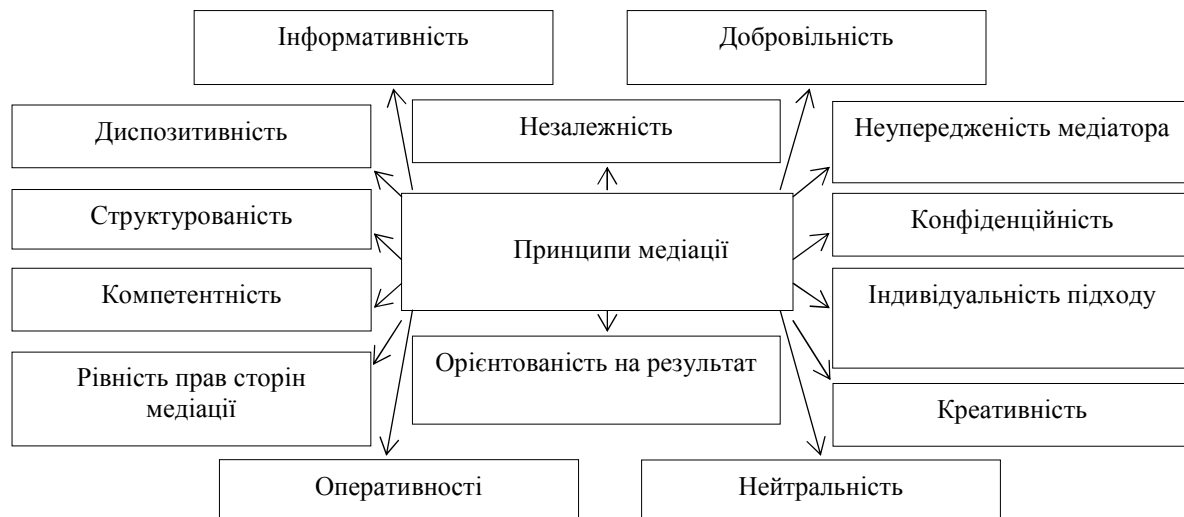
Інформативність

Добровільність

Диспозитивність

Незалежність

Неупередженість медіатора

Структурованість

Принципи медіації

Конфіденційність

Компетентність

Індивідуальність підходу

Рівність прав сторін медіації

Орієнтованість на результат

Креативність

Оперативності

Нейтральність